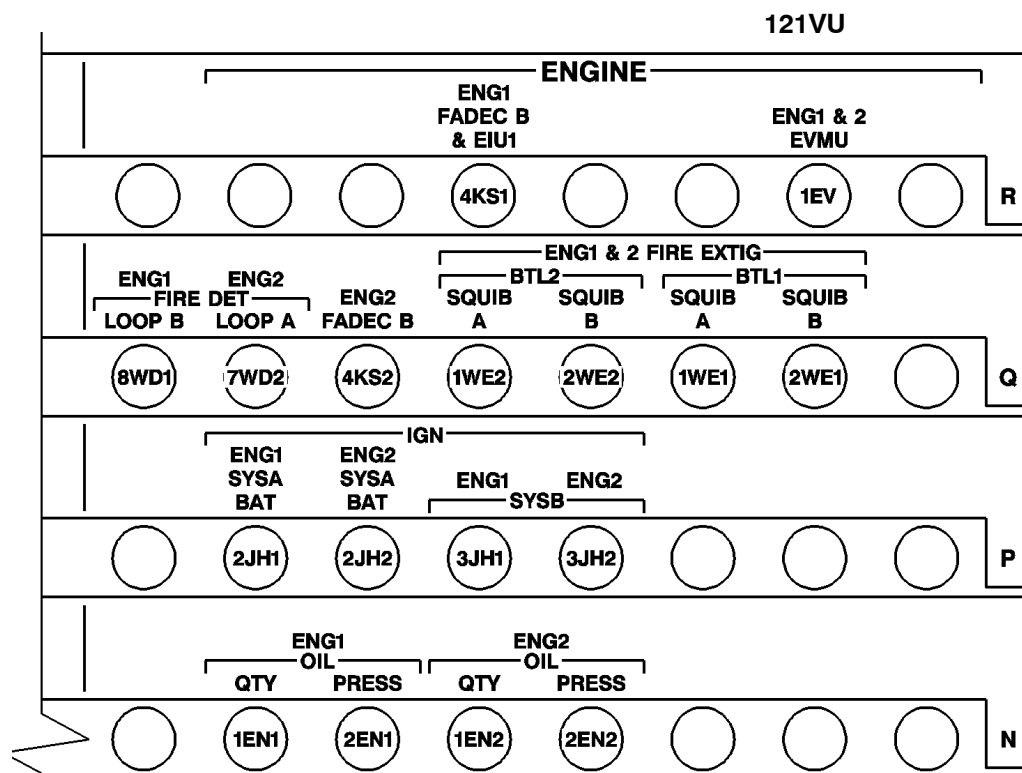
121VU

ENGINE

ENG1 FADEC B & EIU1

ENG1 & 2 EVMU

4KS1 1EV R

ENG1 & 2 FIRE EXTIG

ENG1 ENG2 FIRE DET LOOP B LOOP A

ENG2 FADEC B

BTL2 SQUIB A SQUIB B

BTL1 SQUIB A SQUIB B

8WD1 7WD2 4KS2 1WE2 2WE2 1WE1 2WE1 Q

IGN

ENG1 SYSA BAT

ENG2 SYSA BAT

ENG1 ENG2 SYSB

2JH1 2JH2 3JH1 3JH2 P

ENG1 OIL QTY PRESS

ENG2 OIL QTY PRESS

1EN1 2EN1 1EN2 2EN2 N